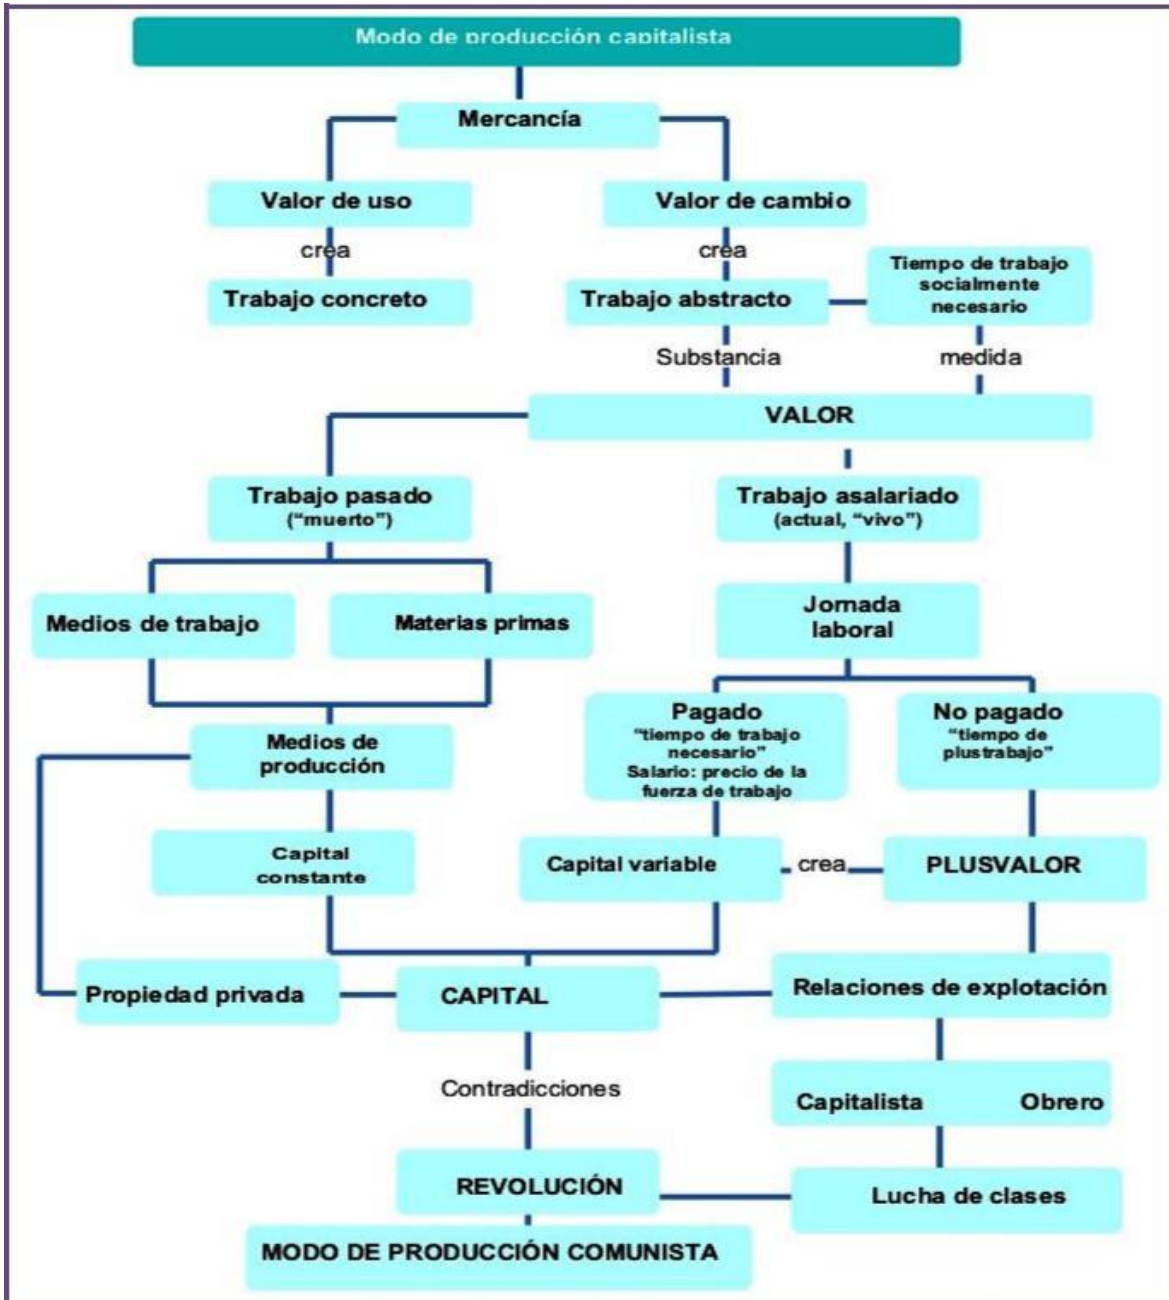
Modo de producción capitalista

Mercancía

Valor de uso

crea

Trabajo concreto

Valor de cambio

crea

Trabajo abstracto

Tiempo de trabajo socialmente necesario

Substancia

medida

VALOR

Trabajo pasado ("muerto")

Trabajo asalariado (actual, "vivo")

Medios de trabajo

Materias primas

Jornada laboral

Medios de producción

Pagado "tiempo de trabajo necesario" Salario: precio de la fuerza de trabajo

No pagado "tiempo de plustrabajo"

Capital constante

Capital variable

crea

PLUSVALOR

Propiedad privada

CAPITAL

Relaciones de explotación

Contradicciones

Capitalista

Obrero

REVOLUCIÓN

Lucha de clases

MODO DE PRODUCCIÓN COMUNISTA